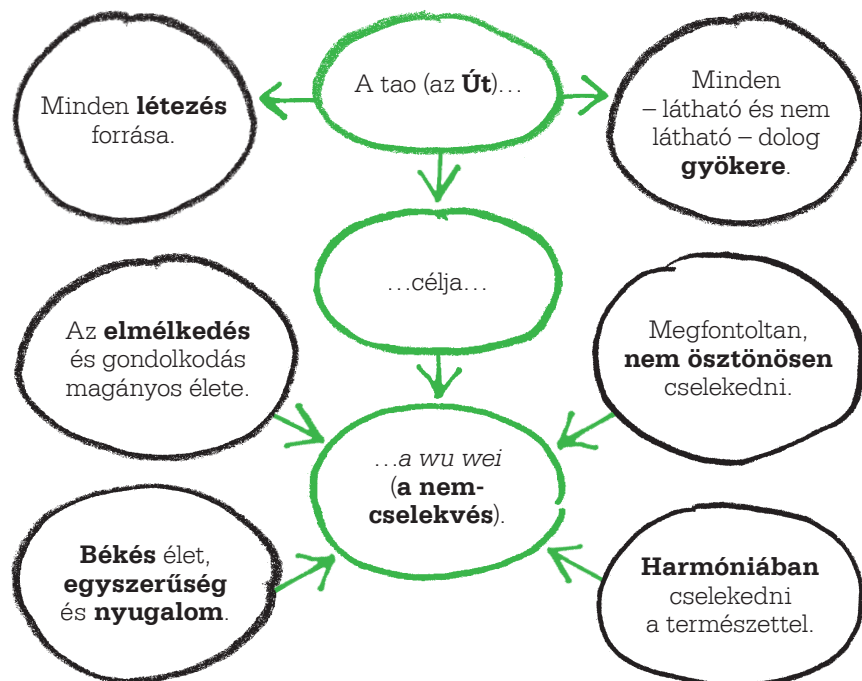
A tao (az **Út**)…

Minden **létezés** forrása.

Minden – látható és nem látható – dolog **gyökere**.

…célja…

Az **elmélkedés** és gondolkodás magányos élete.

Megfontoltan, **nem ösztönösen** cselekedni.

…*a wu wei* (**a nem-cselekvés**).

**Békés** élet, **egyszerűség** és **nyugalom**.

**Harmóniában** cselekedni a természettel.